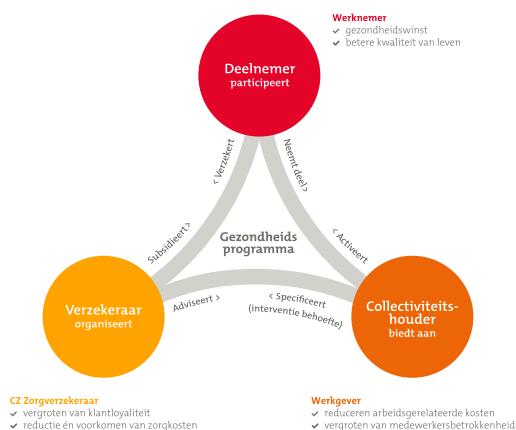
Werknemer
✔ gezondheidswinst
✔ betere kwaliteit van leven

Deelnemer
participeert

< Verzekert

Neemt deel >

Subsidieert >

< Activeert

Gezondheids programma

Verzekeraar
organiseert

Adviseert >

< Specificeert
(interventie behoefte)

Collectiviteits-houder
biedt aan

CZ Zorgverzekeraar
✔ vergroten van klantloyaliteit
✔ reductie én voorkomen van zorgkosten

Werkgever
✔ reduceren arbeidsgerelateerde kosten
✔ vergroten van medewerkersbetrokkenheid